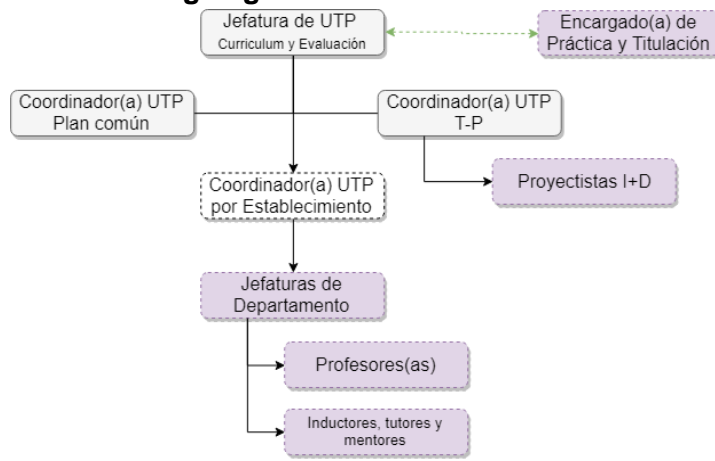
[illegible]

Jefatura de UTP
Curriculum y Evaluación

Encargado(a) de Práctica y Titulación

Coordinador(a) UTP Plan común

Coordinador(a) UTP T-P

Proyectistas I+D

Coordinador(a) UTP por Establecimiento

Jefaturas de Departamento

Profesores(as)

Inductores, tutores y mentores